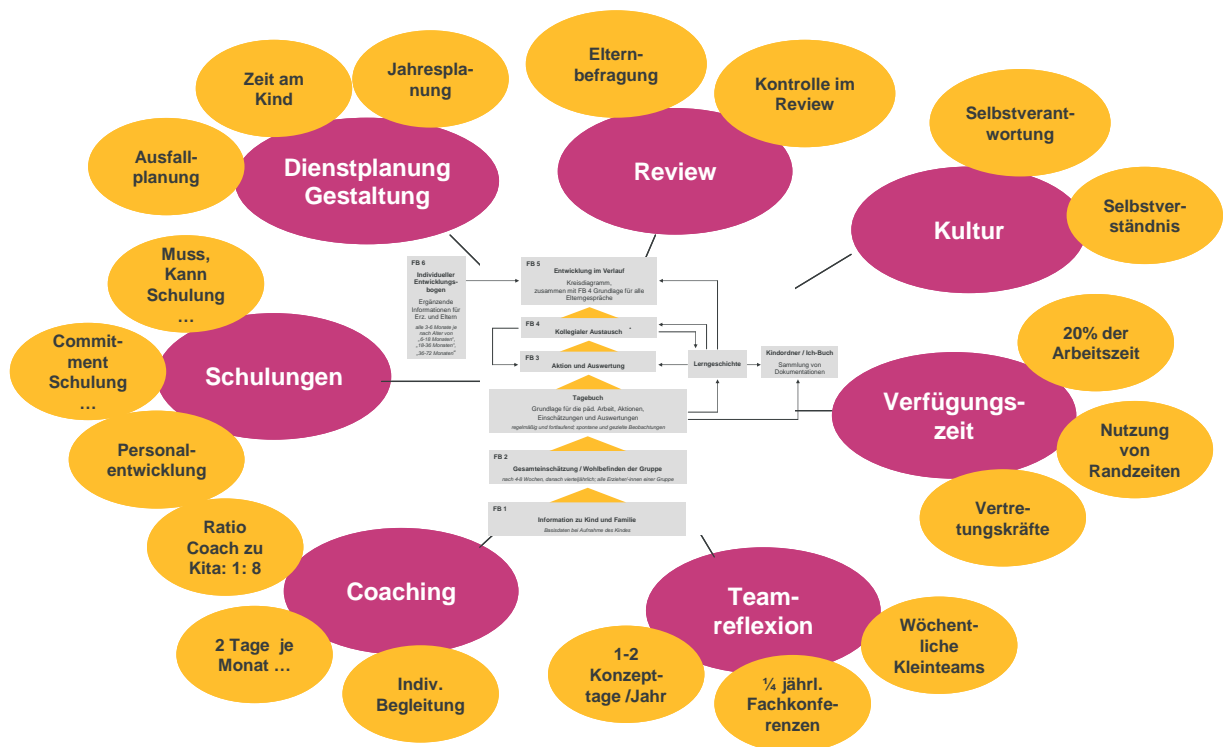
Zeit am Kind

Jahresplanung

Ausfallplanung

Dienstplanung Gestaltung

Elternbefragung

Kontrolle im Review

Review

Selbstverantwortung

Kultur

Selbstverständnis

Muss, Kann Schulung …

Commitment Schulung …

Schulungen

Personalentwicklung

FB 6
Individueller Entwicklungsbogen
Ergänzende Informationen für Erz. und Eltern
alle 3-6 Monate je nach Alter von „6-18 Monaten", „18-36 Monaten", „36-72 Monaten"

FB 5
Entwicklung im Verlauf
Kreisdiagramm, zusammen mit FB 4 Grundlage für alle Elterngespräche

FB 4
Kollegialer Austausch

FB 3
Aktion und Auswertung

Lerngeschichte

Kindordner / Ich-Buch
Sammlung von Dokumentationen

Tagebuch
Grundlage für die päd. Arbeit, Aktionen, Einschätzungen und Auswertungen
regelmäßig und fortlaufend: spontane und gezielte Beobachtungen

FB 2
Gesamteinschätzung / Wohlbefinden der Gruppe
nach 4-8 Wochen, danach vierteljährlich; alle Erzieher-innen einer Gruppe

FB 1
Information zu Kind und Familie
Beobachten bei Aufnahme des Kindes

20% der Arbeitszeit

Verfügungszeit

Nutzung von Randzeiten

Vertretungskräfte

Ratio Coach zu Kita: 1: 8

Coaching

2 Tage je Monat …

Indiv. Begleitung

Teamreflexion

Wöchentliche Kleinteams

1-2 Konzepttage /Jahr

¼ jährl. Fachkonferenzen